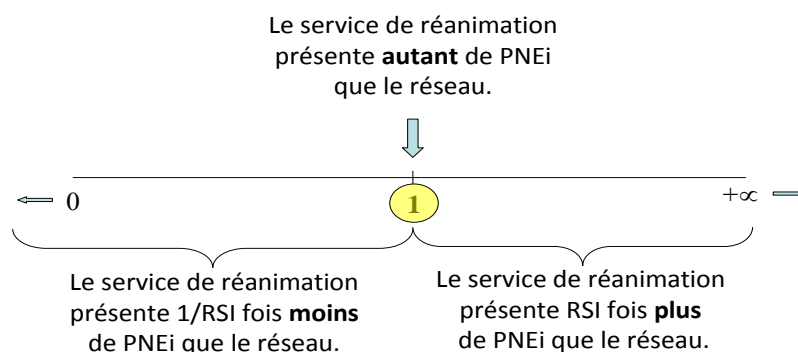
Le service de réanimation présente **autant** de PNEi que le réseau.

0

1

$+\infty$

Le service de réanimation présente 1/RSI fois **moins** de PNEi que le réseau.

Le service de réanimation présente RSI fois **plus** de PNEi que le réseau.